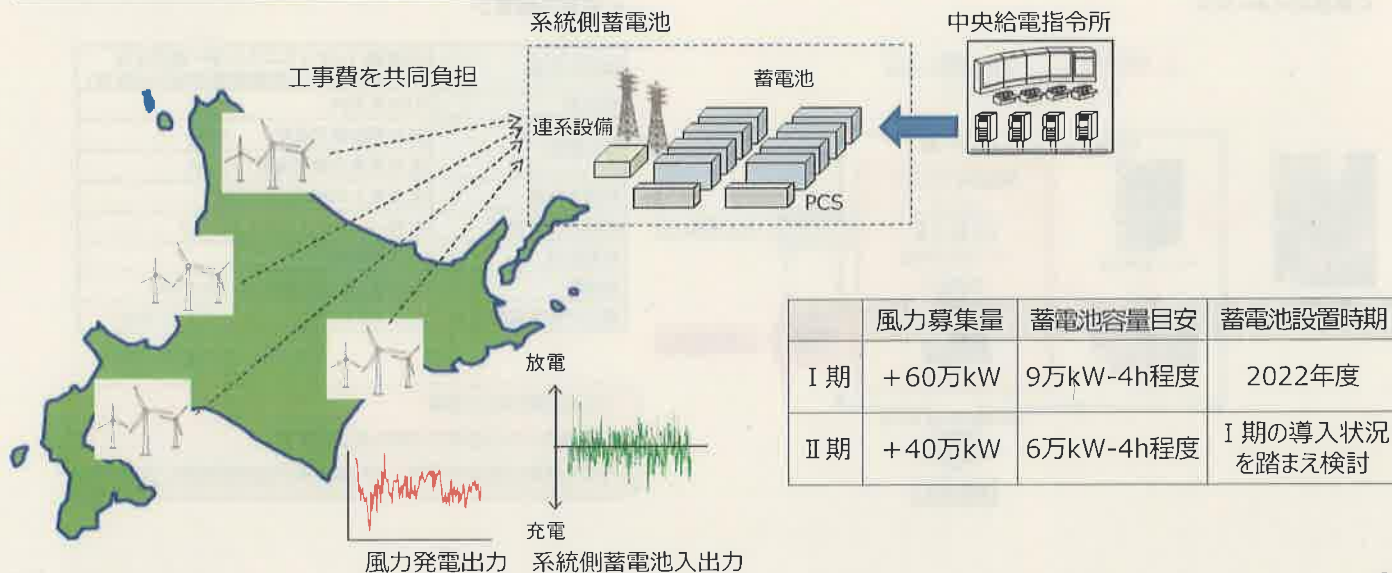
系統側蓄電池

中央給電指令所

工事費を共同負担

蓄電池

連系設備

PCS

放電

充電

風力発電出力　系統側蓄電池入出力

| | 風力募集量 | 蓄電池容量目安 | 蓄電池設置時期 |
|---|---|---|---|
| Ⅰ期 | ＋60万kW | 9万kW-4h程度 | 2022年度 |
| Ⅱ期 | ＋40万kW | 6万kW-4h程度 | Ⅰ期の導入状況を踏まえ検討 |